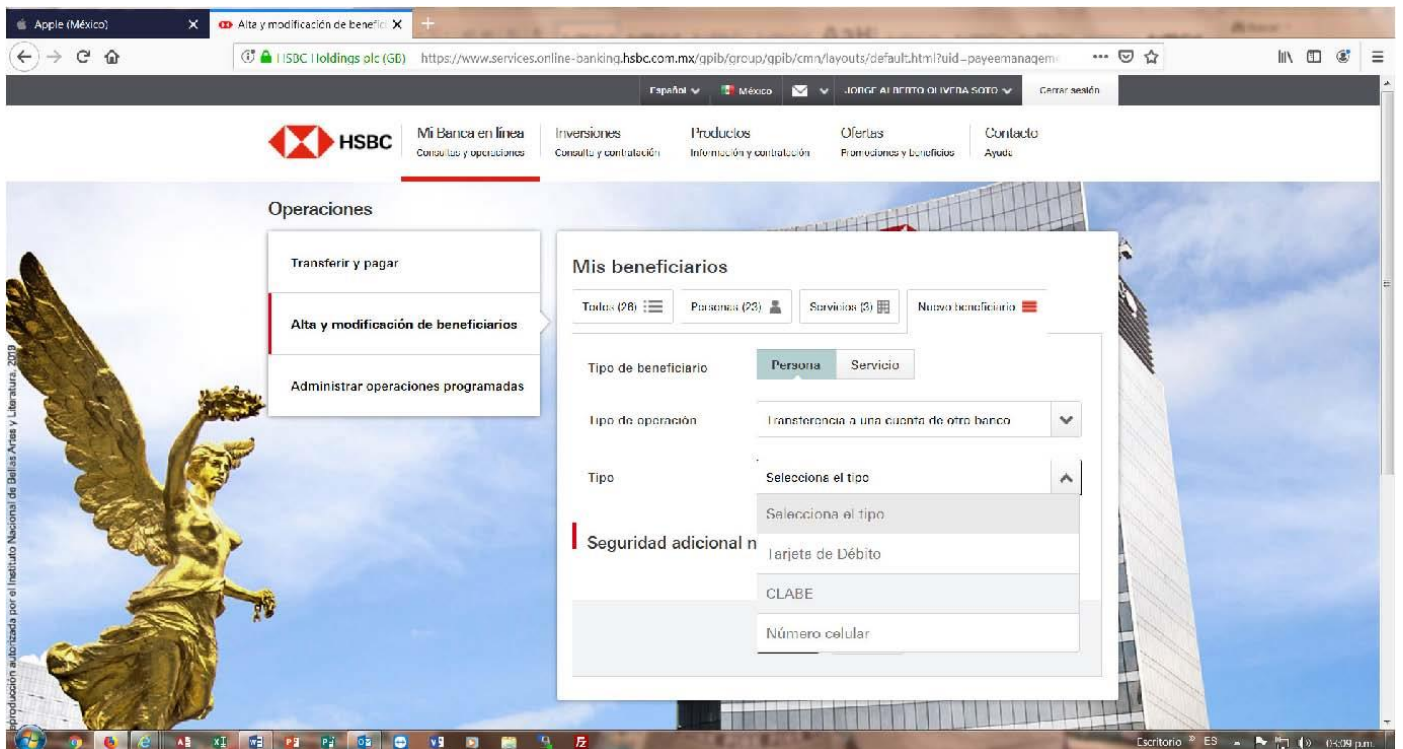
Apple (México)
Alta y modificación de benefic
HSBC Holdings plc (GB) https://www.services.online-banking.hsbc.com.mx/gpib/group/gpib/cmn/layouts/default.html?uid=payeemanagem

Español México JORGE ALBERTO OLIVERA SOTO Cerrar sesión

HSBC
Mi Banca en línea
Consultas y operaciones
Inversiones
Consulta y contratación
Productos
Información y contratación
Ofertas
Promociones y beneficios
Contacto
Ayuda

Operaciones
Transferir y pagar
Alta y modificación de beneficiarios
Administrar operaciones programadas

Mis beneficiarios
Todos (28) Personas (23) Servicios (5) Nuevo beneficiario

Tipo de beneficiario
Persona
Servicio
Tipo de operación
Transferencia a una cuenta de otro banco
Tipo
Seleccione el tipo
Selecciona el tipo
Tarjeta de Débito
CLABE
Número celular
Seguridad adicional n

Reproducción autorizada por el Instituto Nacional de Bellas Artes y Literatura, 2019

Escritorio ES 03:09 p.m.